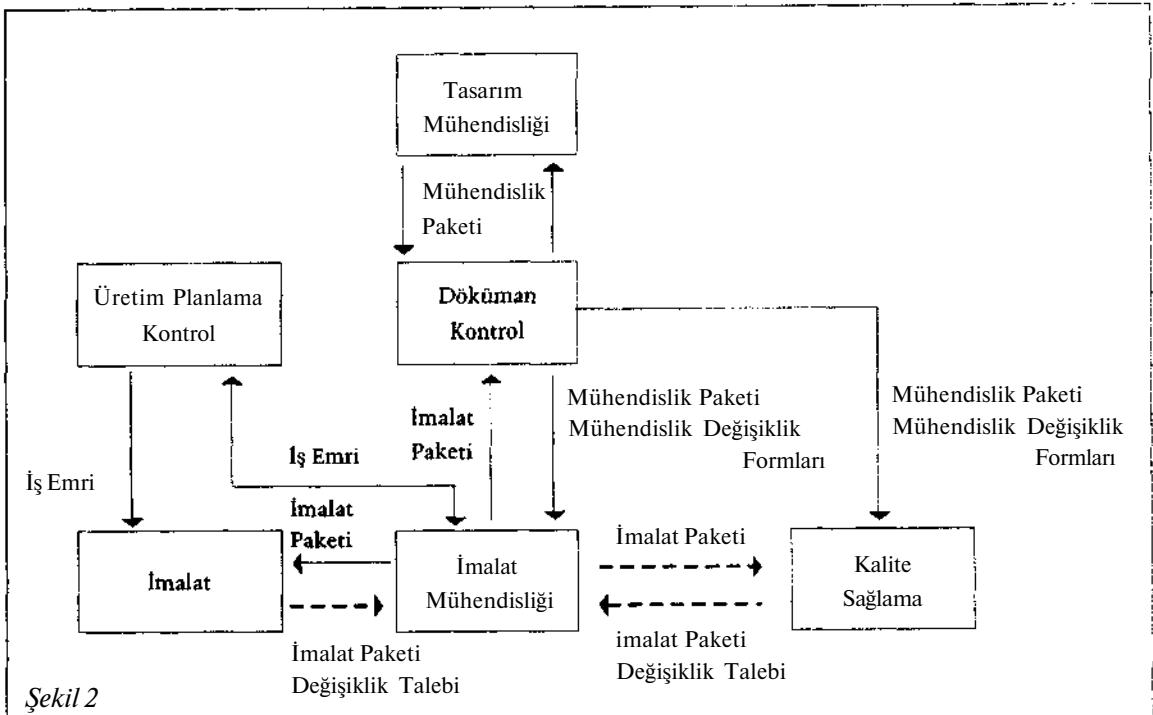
Tasarım Mühendisliği

Mühendislik Paketi

Üretim Planlama Kontrol

Döküman Kontrol

İmalat Paketi

Mühendislik Paketi
Mühendislik Değişiklik Formları

Mühendislik Paketi
Mühendislik Değişiklik Formları

İş Emri

İş Emri

İmalat Paketi

İmalat

İmalat Mühendisliği

İmalat Paketi

Kalite Sağlama

imalat Paketi
Değişiklik Talebi

İmalat Paketi
Değişiklik Talebi

Şekil 2